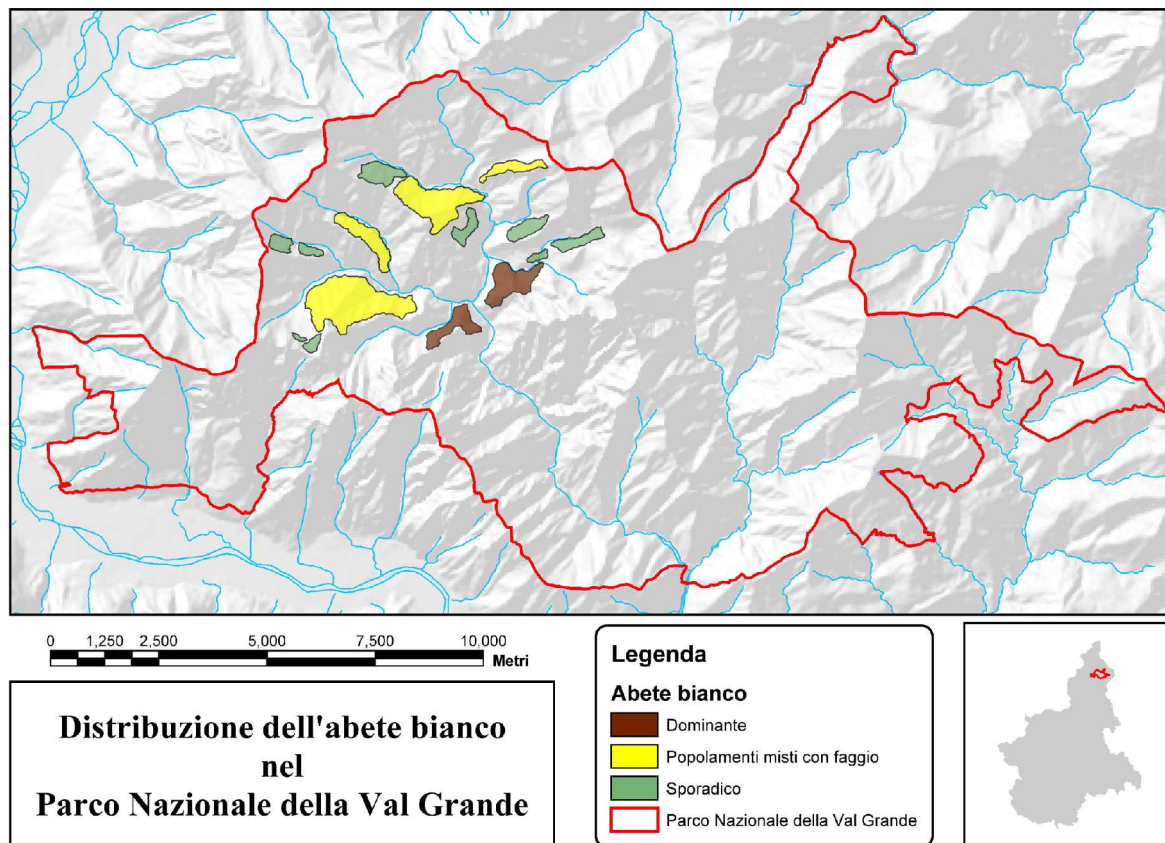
0 1,250 2,500 5,000 7,500 10,000
Metri

Distribuzione dell'abete bianco nel Parco Nazionale della Val Grande

Legenda

Abete bianco

Dominante

Popolamenti misti con faggio

Sporadico

Parco Nazionale della Val Grande